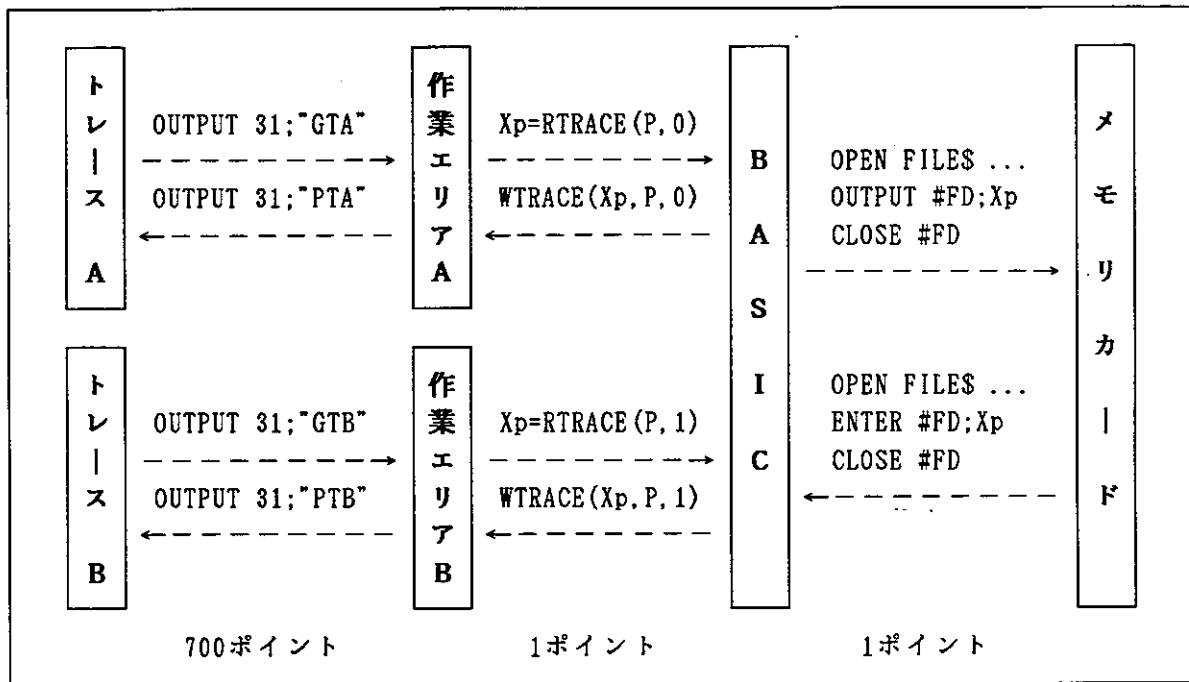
トレース A

OUTPUT 31;"GTA"

OUTPUT 31;"PTA"

作業エリア A

Xp=RTRACE(P,0)

WTRACE(Xp,P,0)

トレース B

OUTPUT 31;"GTB"

OUTPUT 31;"PTB"

作業エリア B

Xp=RTRACE(P,1)

WTRACE(Xp,P,1)

BASIC

OPEN FILE$ ...
OUTPUT #FD;Xp
CLOSE #FD

OPEN FILE$ ...
ENTER #FD;Xp
CLOSE #FD

メモリカード

700ポイント

1ポイント

1ポイント